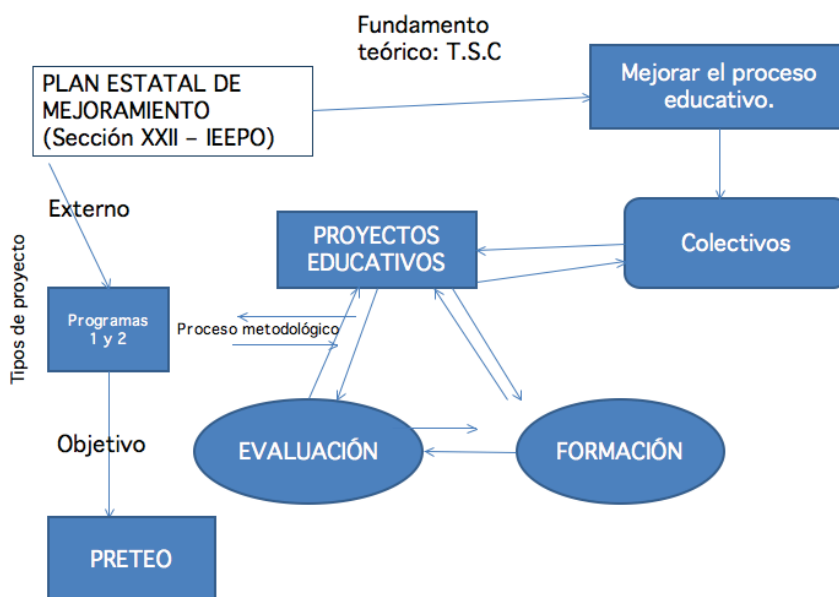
Fundamento teórico: T.S.C

PLAN ESTATAL DE MEJORAMIENTO (Sección XXII – IEEPO)

Mejorar el proceso educativo.

Externo

Tipos de proyecto

PROYECTOS EDUCATIVOS

Colectivos

Programas 1 y 2

Proceso metodológico

Objetivo

EVALUACIÓN

FORMACIÓN

PRETEO